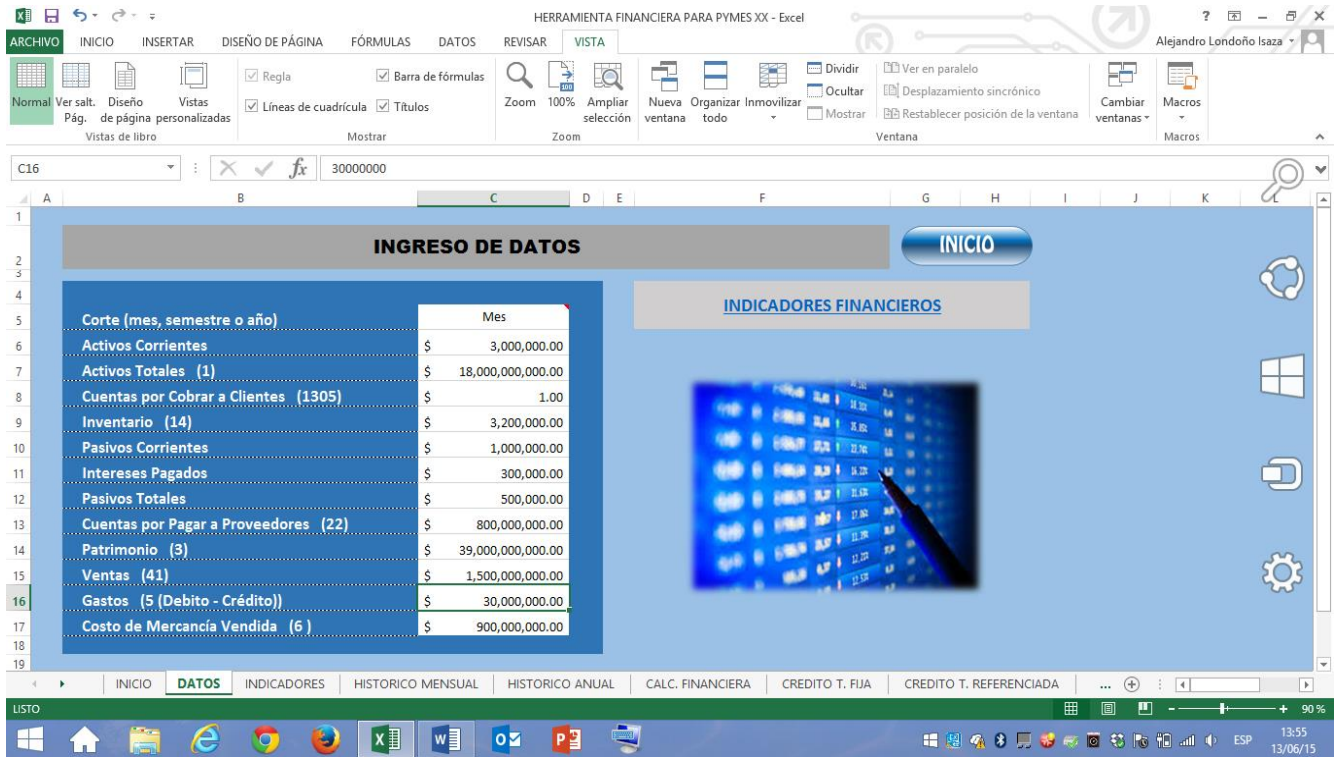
HERRAMIENTA FINANCIERA PARA PYMES XX - Excel

? – ✕

ARCHIVO INICIO INSERTAR DISEÑO DE PÁGINA FÓRMULAS DATOS REVISAR VISTA

Alejandro Londoño Isaza

Normal Ver salt. Pág. Diseño de página Vistas personalizadas
Vistas de libro

Regla Barra de fórmulas
Líneas de cuadrícula Títulos
Mostrar

Zoom 100% Ampliar selección
Zoom

Nueva ventana Organizar todo Inmovilizar Dividir Ocultar Mostrar Ver en paralelo Desplazamiento sincrónico Restablecer posición de la ventana Cambiar ventanas
Ventana

Macros
Macros

C16 $f_x$ 30000000

A B C D E F G H I J K L

INGRESO DE DATOS

INICIO

INDICADORES FINANCIEROS

| | |
|---|---|
| Corte (mes, semestre o año) | Mes |
| Activos Corrientes | $ 3,000,000.00 |
| Activos Totales (1) | $ 18,000,000,000.00 |
| Cuentas por Cobrar a Clientes (1305) | $ 1.00 |
| Inventario (14) | $ 3,200,000.00 |
| Pasivos Corrientes | $ 1,000,000.00 |
| Intereses Pagados | $ 300,000.00 |
| Pasivos Totales | $ 500,000.00 |
| Cuentas por Pagar a Proveedores (22) | $ 800,000,000.00 |
| Patrimonio (3) | $ 39,000,000,000.00 |
| Ventas (41) | $ 1,500,000,000.00 |
| Gastos (5 (Debito - Crédito)) | $ 30,000,000.00 |
| Costo de Mercancía Vendida (6 ) | $ 900,000,000.00 |

INICIO DATOS INDICADORES HISTORICO MENSUAL HISTORICO ANUAL CALC. FINANCIERA CREDITO T. FIJA CREDITO T. REFERENCIADA ...

LISTO 90 %

ESP 13:55 13/06/15